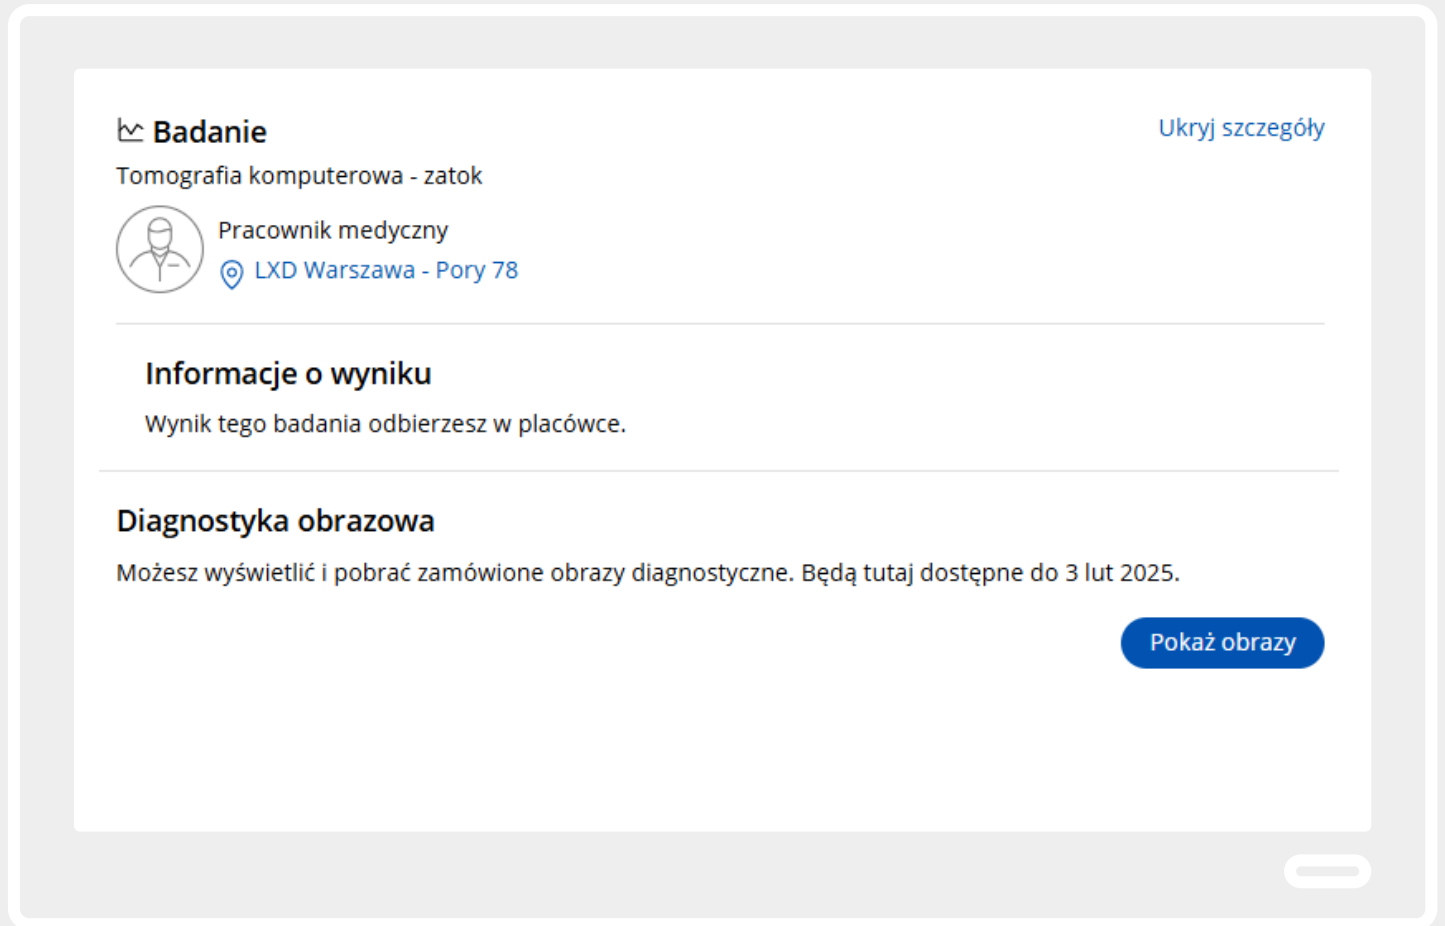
Badanie

Ukryj szczegóły

Tomografia komputerowa - zatok

Pracownik medyczny

LXD Warszawa - Pory 78

Informacje o wyniku

Wynik tego badania odbierzesz w placówce.

Diagnostyka obrazowa

Możesz wyświetlić i pobrać zamówione obrazy diagnostyczne. Będą tutaj dostępne do 3 lut 2025.

Pokaż obrazy